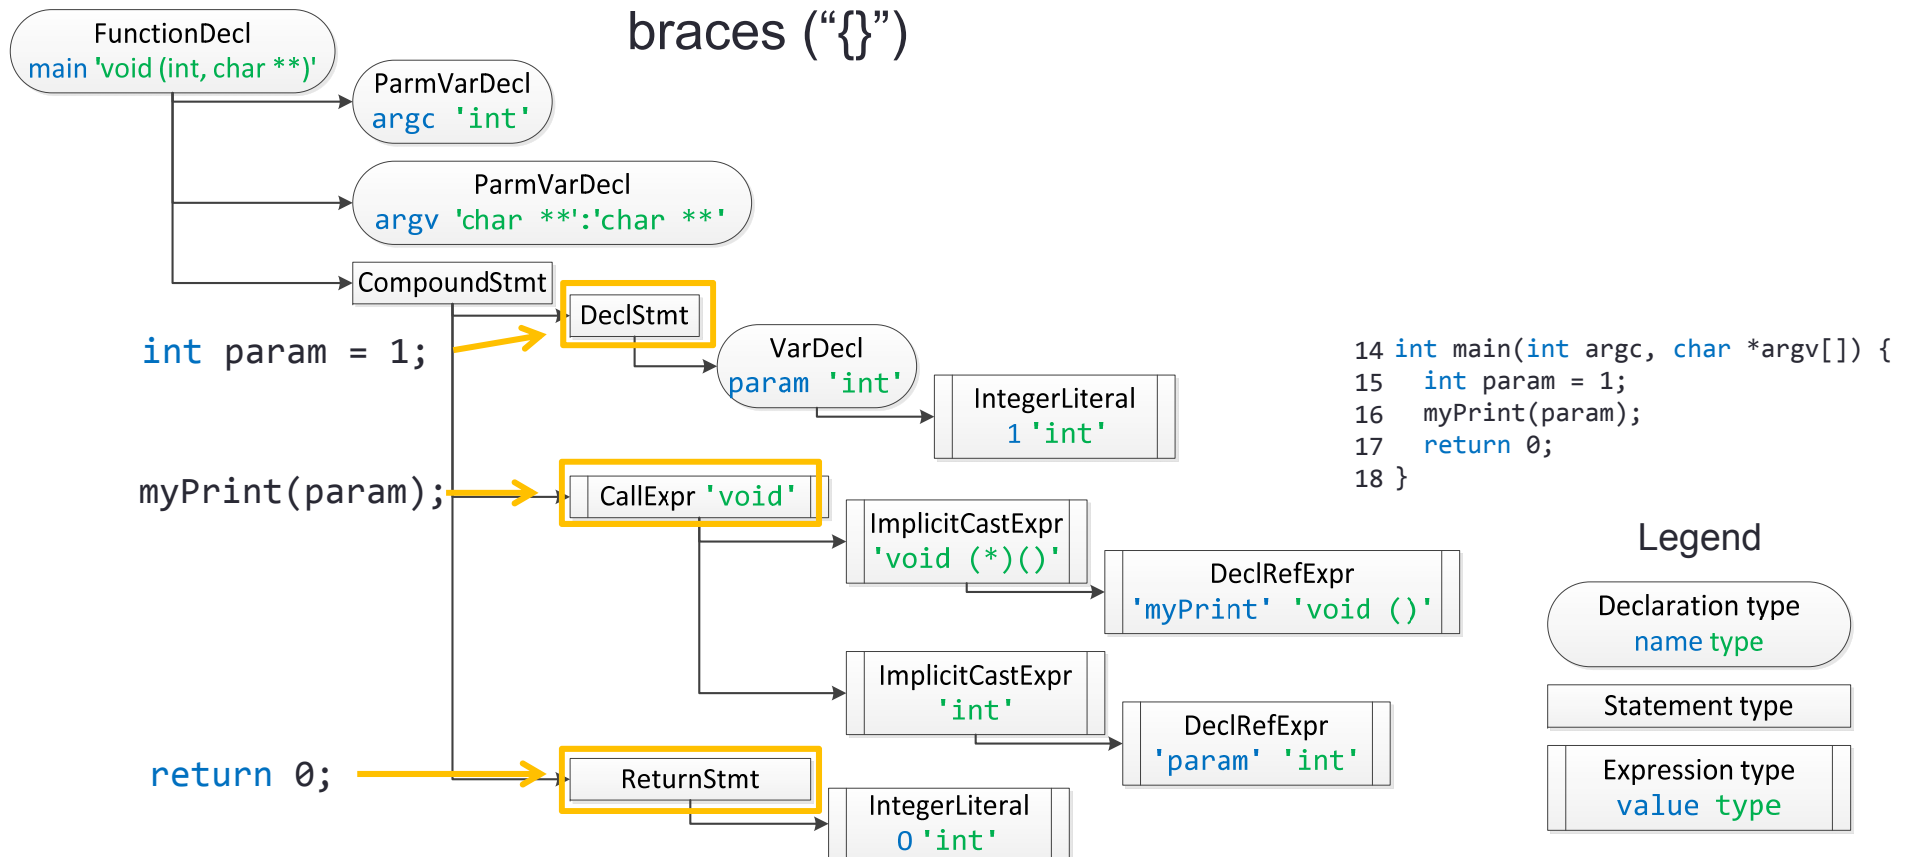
braces (“{}”)

FunctionDecl
main 'void (int, char **)'

ParmVarDecl
argc 'int'

ParmVarDecl
argv 'char **':'char **'

CompoundStmt

DeclStmt

int param = 1;

VarDecl
param 'int'

IntegerLiteral
1 'int'

myPrint(param);

CallExpr 'void'

ImplicitCastExpr
'void (*)()'

DeclRefExpr
'myPrint' 'void ()'

ImplicitCastExpr
'int'

DeclRefExpr
'param' 'int'

return 0;

ReturnStmt

IntegerLiteral
0 'int'

14 int main(int argc, char *argv[]) {
15 int param = 1;
16 myPrint(param);
17 return 0;
18 }

Legend

Declaration type
name type

Statement type

Expression type
value type